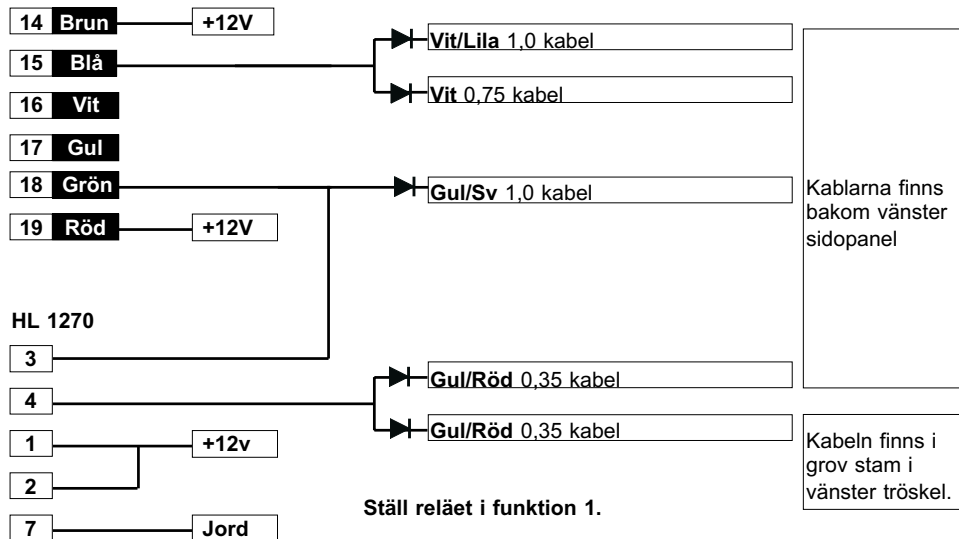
14 Brun
+12V
15 Blå
16 Vit
17 Gul
18 Grön
19 Röd
+12V

Vit/Lila 1,0 kabel
Vit 0,75 kabel
Gul/Sv 1,0 kabel

Kablarna finns bakom vänster sidopanel

HL 1270
3
4
1
2
7
+12v
Jord

Gul/Röd 0,35 kabel
Gul/Röd 0,35 kabel

Kabeln finns i grov stam i vänster tröskel.

Ställ reläet i funktion 1.